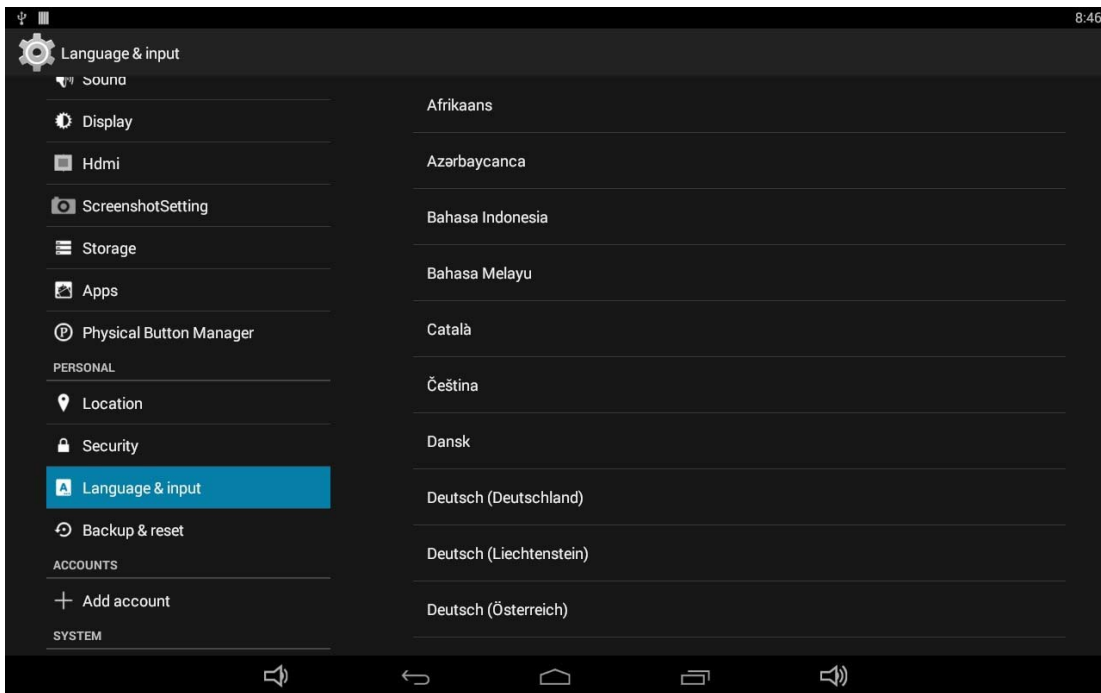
8:46

Language & input

Sound

Display

Hdmi

ScreenshotSetting

Storage

Apps

Physical Button Manager

PERSONAL

Location

Security

Language & input

Backup & reset

ACCOUNTS

Add account

SYSTEM

Afrikaans

Azərbaycanca

Bahasa Indonesia

Bahasa Melayu

Català

Čeština

Dansk

Deutsch (Deutschland)

Deutsch (Liechtenstein)

Deutsch (Österreich)